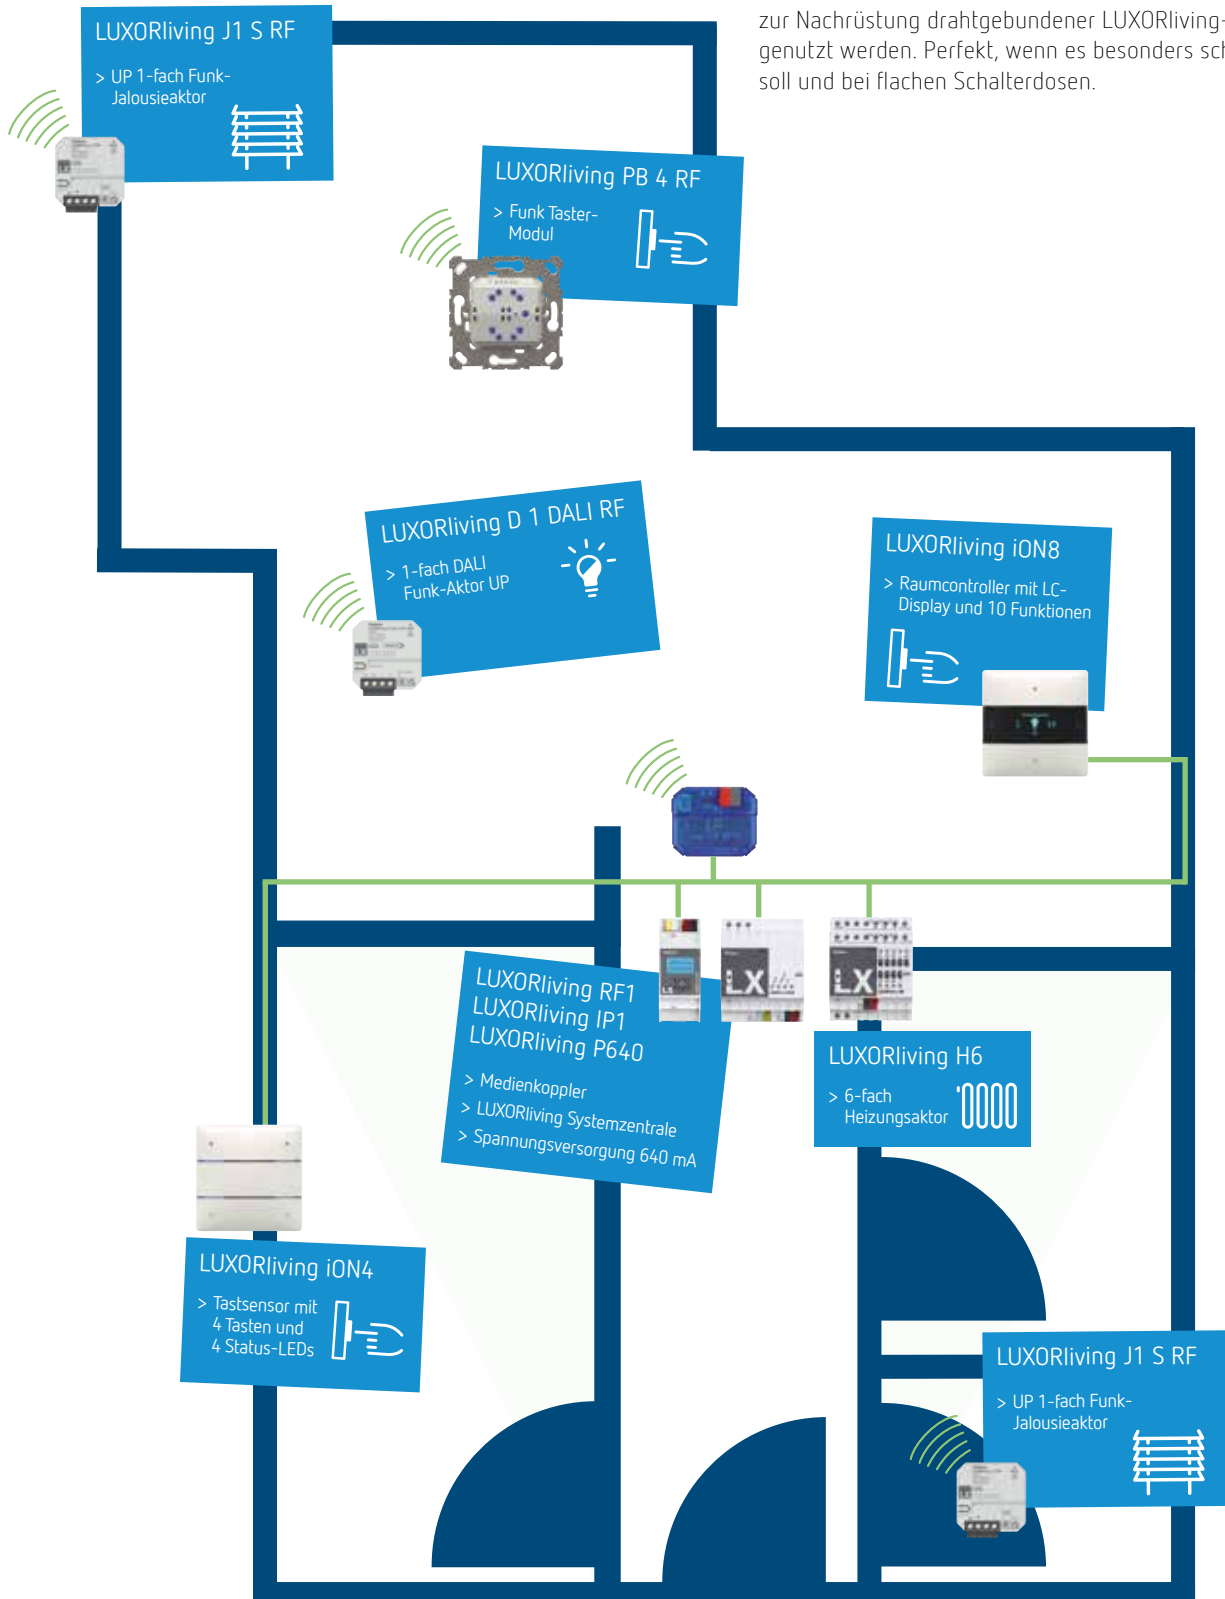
zur Nachrüstung drahtgebundener LUXORliving-genutzt werden. Perfekt, wenn es besonders sch soll und bei flachen Schalterdosen.

LUXORliving J1 S RF
> UP 1-fach Funk-Jalousieaktor

LUXORliving PB 4 RF
> Funk Taster-Modul

LUXORliving D 1 DALI RF
> 1-fach DALI Funk-Aktor UP

LUXORliving iON8
> Raumcontroller mit LC-Display und 10 Funktionen

LUXORliving RF1
LUXORliving IP1
LUXORliving P640
> Medienkoppler
> LUXORliving Systemzentrale
> Spannungsversorgung 640 mA

LUXORliving H6
> 6-fach Heizungsaktor

LUXORliving iON4
> Tastsensor mit 4 Tasten und 4 Status-LEDs

LUXORliving J1 S RF
> UP 1-fach Funk-Jalousieaktor